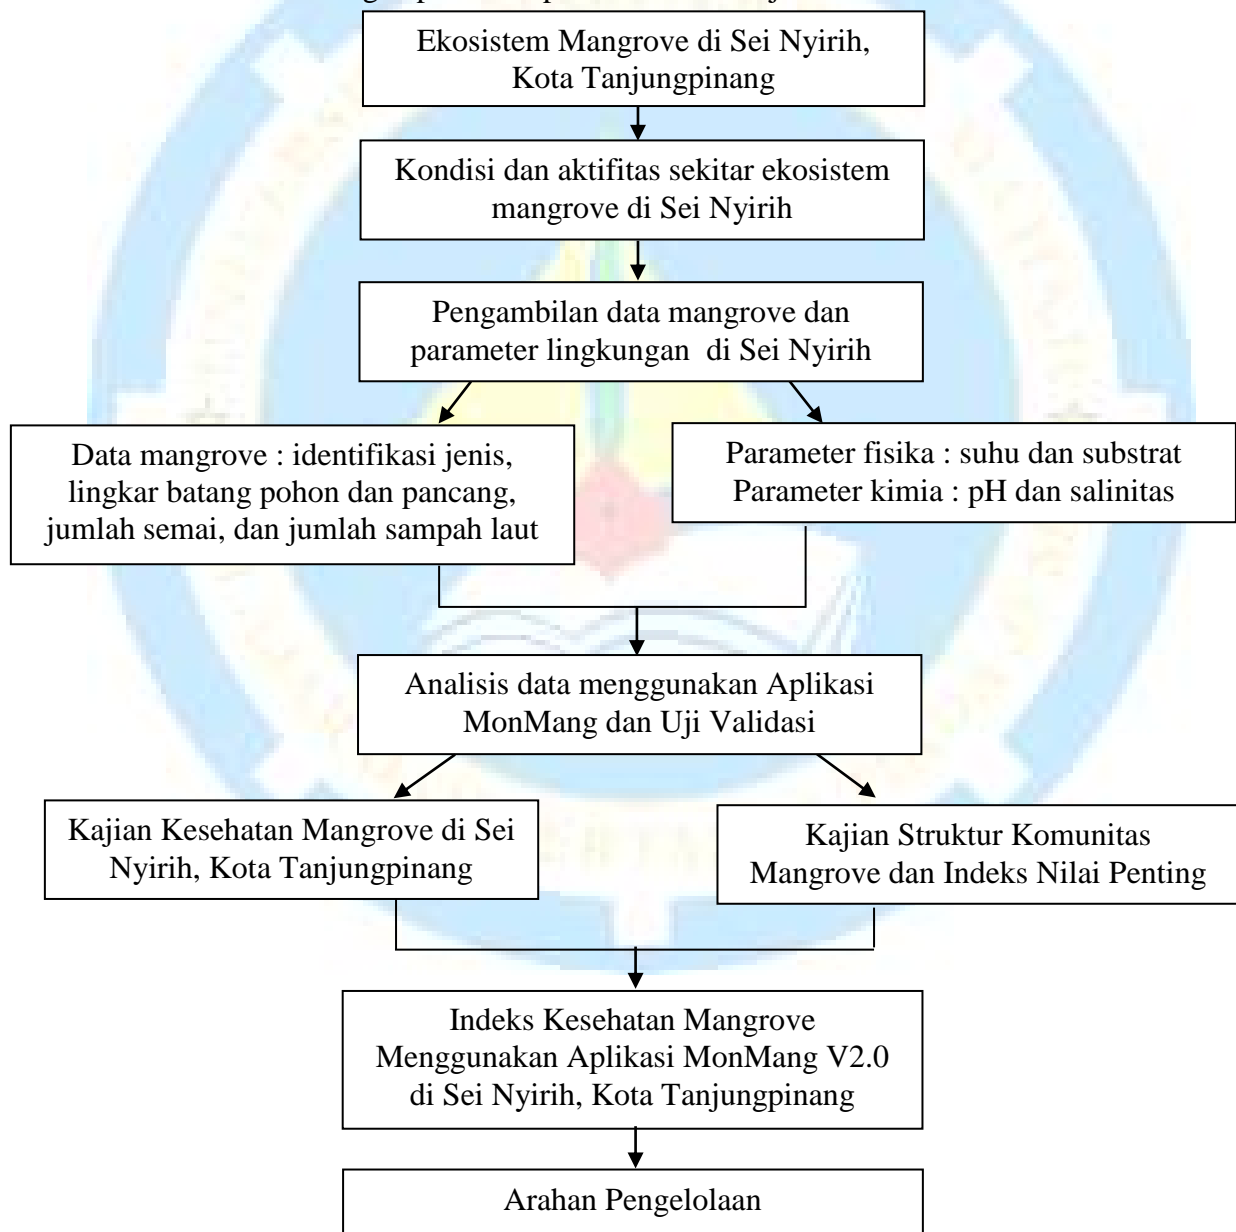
Ekosistem Mangrove di Sei Nyirih, Kota Tanjungpinang

Kondisi dan aktifitas sekitar ekosistem mangrove di Sei Nyirih

Pengambilan data mangrove dan parameter lingkungan di Sei Nyirih

Data mangrove : identifikasi jenis, lingkar batang pohon dan pancang, jumlah semai, dan jumlah sampah laut

Parameter fisika : suhu dan substrat
Parameter kimia : pH dan salinitas

Analisis data menggunakan Aplikasi MonMang dan Uji Validasi

Kajian Kesehatan Mangrove di Sei Nyirih, Kota Tanjungpinang

Kajian Struktur Komunitas Mangrove dan Indeks Nilai Penting

Indeks Kesehatan Mangrove Menggunakan Aplikasi MonMang V2.0 di Sei Nyirih, Kota Tanjungpinang

Arahan Pengelolaan